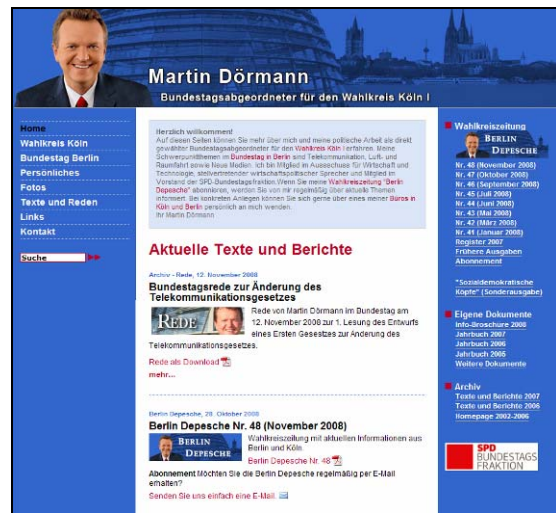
Martin Dörmann

Bundestagsabgeordneter für den Wahlkreis Köln I

Home
Wahlkreis Köln
Bundestag Berlin
Persönliches
Fotos
Texte und Reden
Links
Kontakt

Suche

Herzlich willkommen!
Auf diesen Seiten können Sie mehr über mich und meine politische Arbeit als direkt gewählter Bundestagsabgeordneter für den Wahlkreis Köln I erfahren. Meine Schwerpunktthemen im Bundestag in Berlin sind Telekommunikation, Luft- und Raumfahrt sowie Neue Medien. Ich bin Mitglied im Ausschuss für Wirtschaft und Technologie, stellvertretender wirtschaftspolitischer Sprecher und Mitglied im Vorstand der SPD-Bundestagsfraktion. Wenn Sie meine Wahlkreiszeitung "Berlin Depesche" abonnieren, werden Sie von mir regelmäßig über aktuelle Themen informiert. Bei konkreten Anliegen können Sie sich gerne über eines meiner Büros in Köln und Berlin persönlich an mich wenden.
Ihr Martin Dörmann

Aktuelle Texte und Berichte

Archiv - Rede, 12. November 2008
Bundestagsrede zur Änderung des Telekommunikationsgesetzes

REDE

Rede von Martin Dörmann im Bundestag am 12. November 2008 zur 1. Lesung des Entwurfs eines Ersten Gesetzes zur Änderung des Telekommunikationsgesetzes.

Rede als Download
mehr...

Berlin Depesche, 28. Oktober 2008
Berlin Depesche Nr. 48 (November 2008)

BERLIN DEPESCHE

Wahlkreiszeitung mit aktuellen Informationen aus Berlin und Köln.
Berlin Depesche Nr. 48

Abonnement Möchten Sie die Berlin Depesche regelmäßig per E-Mail erhalten?
Senden Sie uns einfach eine E-Mail.

Wahlkreiszeitung
BERLIN DEPESCHE
Nr. 48 (November 2008)
Nr. 47 (Oktober 2008)
Nr. 46 (September 2008)
Nr. 45 (Juli 2008)
Nr. 44 (Juni 2008)
Nr. 43 (Mai 2008)
Nr. 42 (März 2008)
Nr. 41 (Januar 2008)
Register 2007
Frühere Ausgaben
Abonnement

"Sozialdemokratische Köpfe" (Sonderausgabe)

Eigene Dokumente
Info-Broschüre 2008
Jahrbuch 2007
Jahrbuch 2006
Jahrbuch 2005
Weitere Dokumente

Archiv
Texte und Berichte 2007
Texte und Berichte 2006
Homepage 2002-2006

SPD BUNDESTAGS FRAKTION